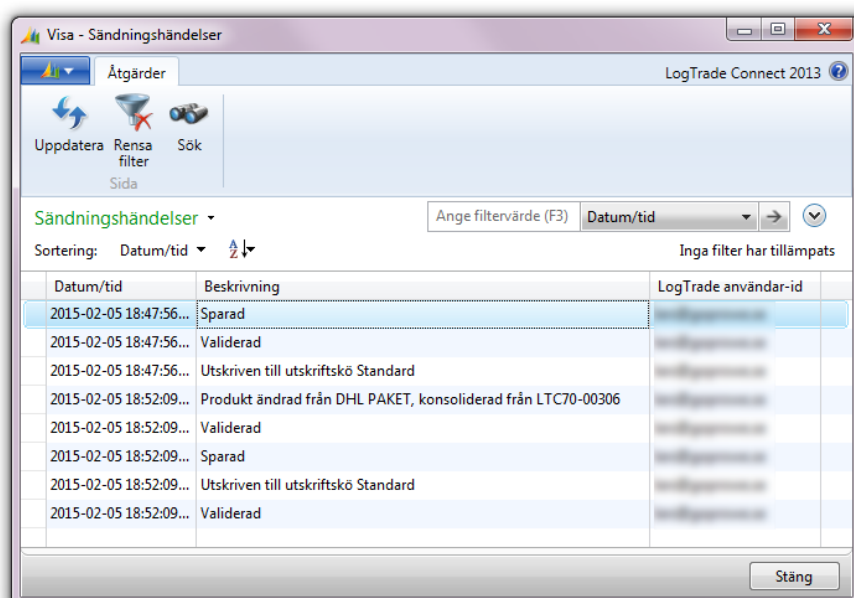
Visa - Sändningshändelser

Åtgärder

LogTrade Connect 2013

Uppdatera
Rensa filter
Sök
Sida

Sändningshändelser

Ange filtervärde (F3)
Datum/tid

Sortering: Datum/tid

Inga filter har tillämpats

| Datum/tid | Beskrivning | LogTrade användar-id |
|---|---|---|
| 2015-02-05 18:47:56... | Sparad | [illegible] |
| 2015-02-05 18:47:56... | Validerad | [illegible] |
| 2015-02-05 18:47:56... | Utskriven till utskriftskö Standard | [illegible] |
| 2015-02-05 18:52:09... | Produkt ändrad från DHL PAKET, konsoliderad från LTC70-00306 | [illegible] |
| 2015-02-05 18:52:09... | Validerad | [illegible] |
| 2015-02-05 18:52:09... | Sparad | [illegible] |
| 2015-02-05 18:52:09... | Utskriven till utskriftskö Standard | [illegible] |
| 2015-02-05 18:52:09... | Validerad | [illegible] |

Stäng